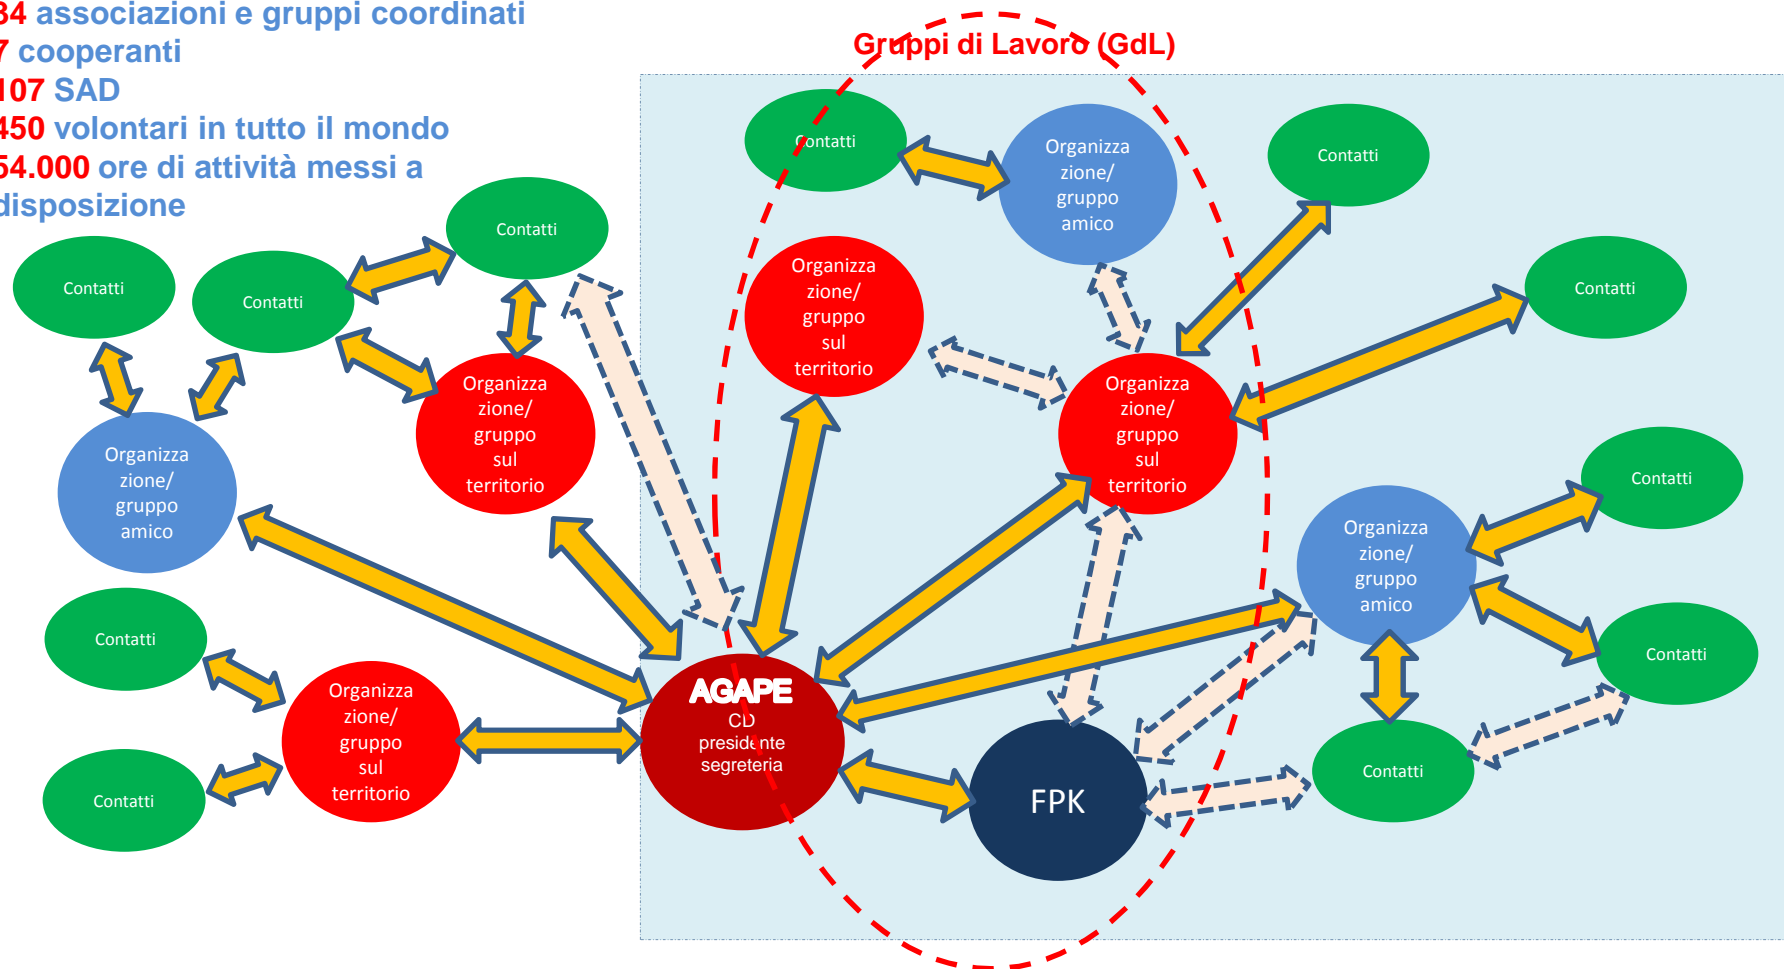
34 associazioni e gruppi coordinati
7 cooperanti
107 SAD
450 volontari in tutto il mondo
54.000 ore di attività messi a disposizione

Gruppi di Lavoro (GdL)

Contatti

Organizzazione/ gruppo amico

Contatti

Contatti

Contatti

Contatti

Organizzazione/ gruppo sul territorio

Organizzazione/ gruppo sul territorio

Contatti

Organizzazione/ gruppo amico

Organizzazione/ gruppo sul territorio

Contatti

Organizzazione/ gruppo amico

Contatti

Contatti

Organizzazione/ gruppo sul territorio

AGAPE
CD
presidente
segreteria

FPK

Contatti

Contatti